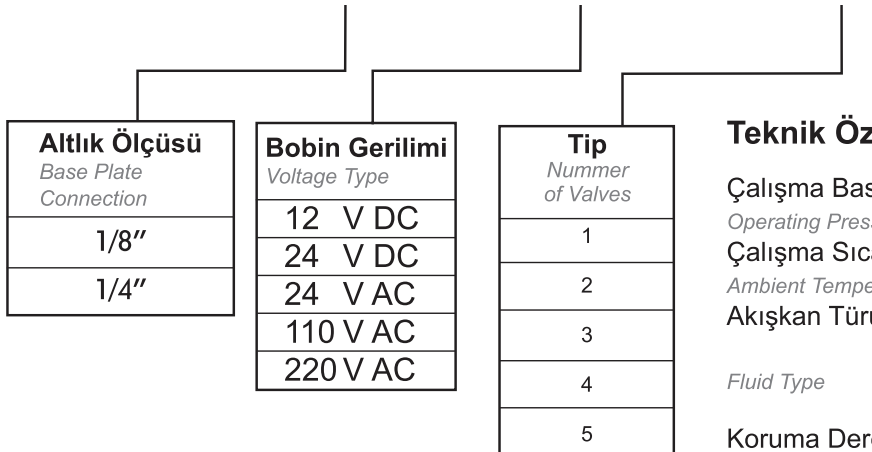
| Altlık Ölçüsü *Base Plate Connection* |
|---|
| 1/8″ |
| 1/4″ |

| Bobin Gerilimi *Voltage Type* |
|---|
| 12 V DC |
| 24 V DC |
| 24 V AC |
| 110 V AC |
| 220 V AC |

| Tip *Nummer of Valves* |
|---|
| 1 |
| 2 |
| 3 |
| 4 |
| 5 |

Teknik Öz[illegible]

Çalışma Bas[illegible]
Operating Pres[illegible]
Çalışma Sıca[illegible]
Ambient Tempe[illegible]
Akışkan Türü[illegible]

Fluid Type

Koruma Dere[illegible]